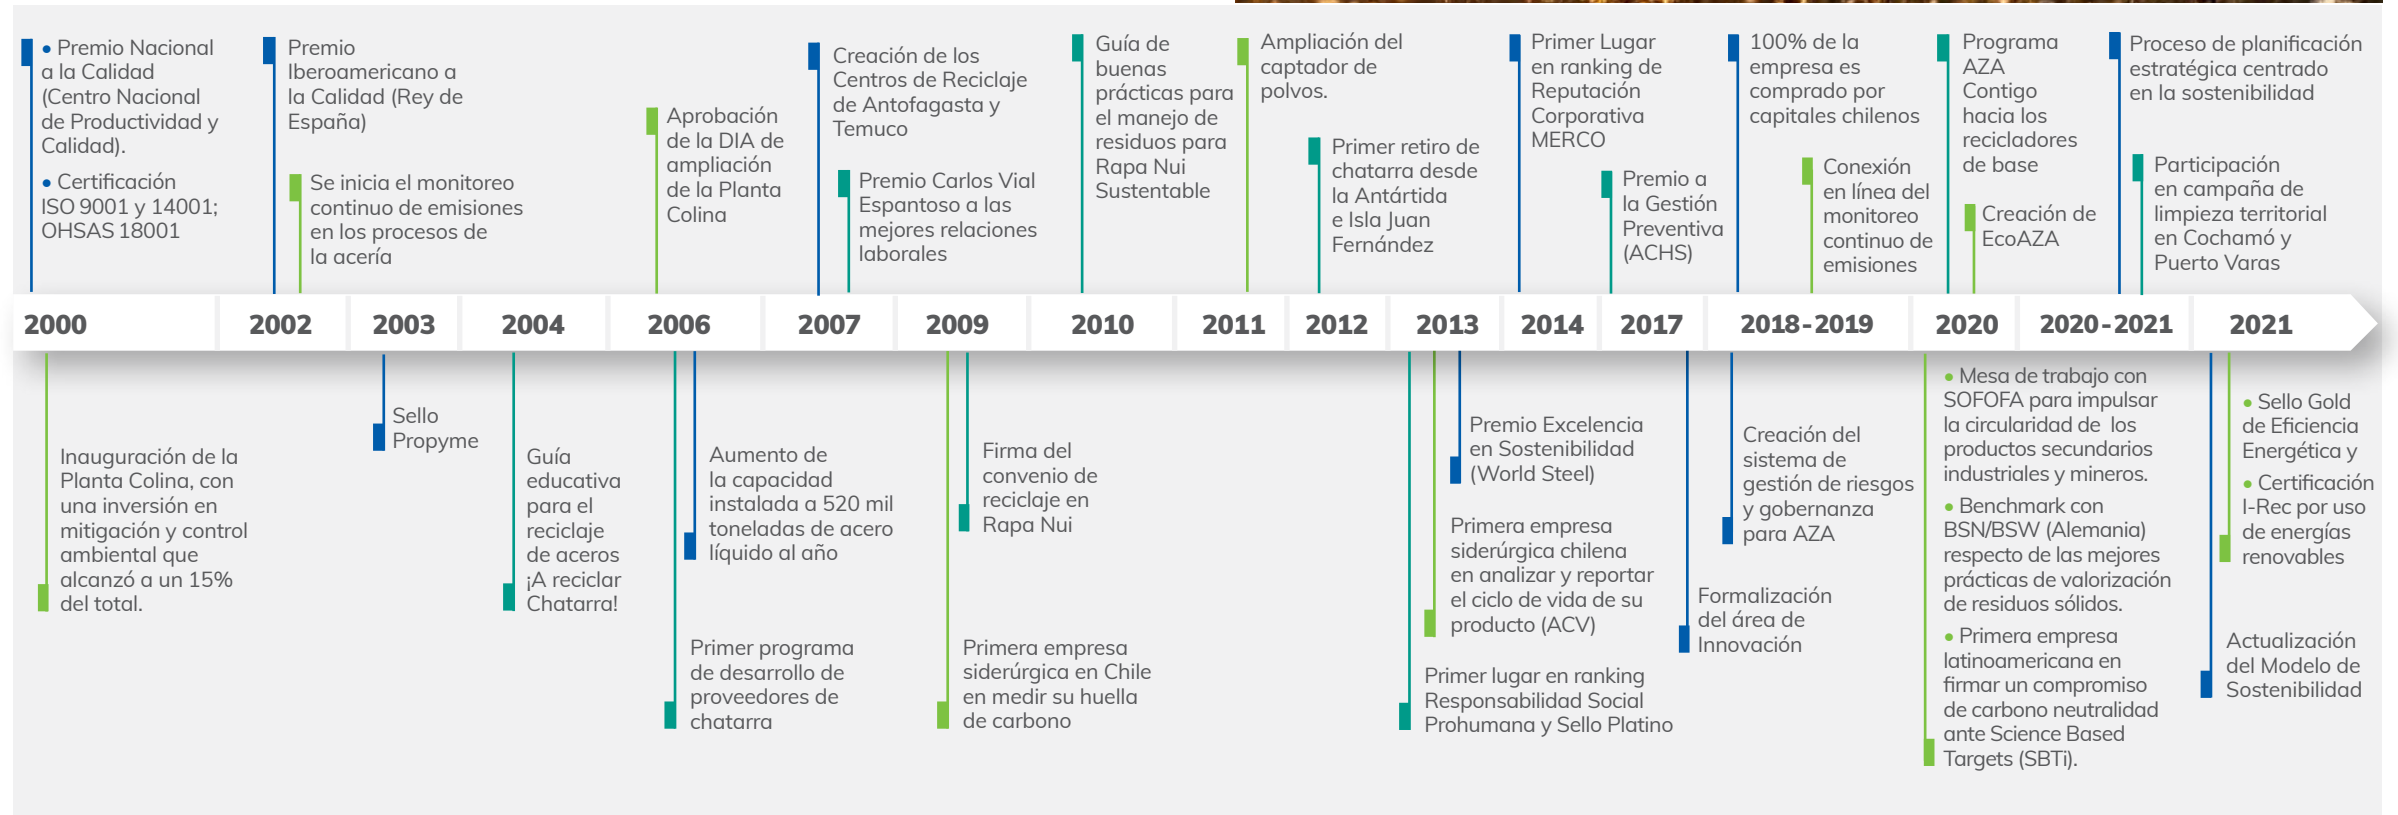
• Premio Nacional a la Calidad (Centro Nacional de Productividad y Calidad).
• Certificación ISO 9001 y 14001; OHSAS 18001

Premio Iberoamericano a la Calidad (Rey de España)

Se inicia el monitoreo continuo de emisiones en los procesos de la acería

Aprobación de la DIA de ampliación de la Planta Colina

Creación de los Centros de Reciclaje de Antofagasta y Temuco

Premio Carlos Vial Espantoso a las mejores relaciones laborales

Guía de buenas prácticas para el manejo de residuos para Rapa Nui Sustentable

Ampliación del captador de polvos.

Primer retiro de chatarra desde la Antártida e Isla Juan Fernández

Primer Lugar en ranking de Reputación Corporativa MERCO

Premio a la Gestión Preventiva (ACHS)

100% de la empresa es comprado por capitales chilenos

Conexión en línea del monitoreo continuo de emisiones

Programa AZA Contigo hacia los recicladores de base

Creación de EcoAZA

Proceso de planificación estratégica centrado en la sostenibilidad

Participación en campaña de limpieza territorial en Cochamó y Puerto Varas

2000 | 2002 | 2003 | 2004 | 2006 | 2007 | 2009 | 2010 | 2011 | 2012 | 2013 | 2014 | 2017 | 2018-2019 | 2020 | 2020-2021 | 2021

Inauguración de la Planta Colina, con una inversión en mitigación y control ambiental que alcanzó a un 15% del total.

Sello Propyme

Guía educativa para el reciclaje de aceros ¡A reciclar Chatarra!

Aumento de la capacidad instalada a 520 mil toneladas de acero líquido al año

Primer programa de desarrollo de proveedores de chatarra

Firma del convenio de reciclaje en Rapa Nui

Primera empresa siderúrgica en Chile en medir su huella de carbono

Premio Excelencia en Sostenibilidad (World Steel)

Primera empresa siderúrgica chilena en analizar y reportar el ciclo de vida de su producto (ACV)

Primer lugar en ranking Responsabilidad Social Prohumana y Sello Platino

Creación del sistema de gestión de riesgos y gobernanza para AZA

Formalización del área de Innovación

• Mesa de trabajo con SOFOFA para impulsar la circularidad de los productos secundarios industriales y mineros.
• Benchmark con BSN/BSW (Alemania) respecto de las mejores prácticas de valorización de residuos sólidos.
• Primera empresa latinoamericana en firmar un compromiso de carbono neutralidad ante Science Based Targets (SBTi).

• Sello Gold de Eficiencia Energética y
• Certificación I-Rec por uso de energías renovables

Actualización del Modelo de Sostenibilidad